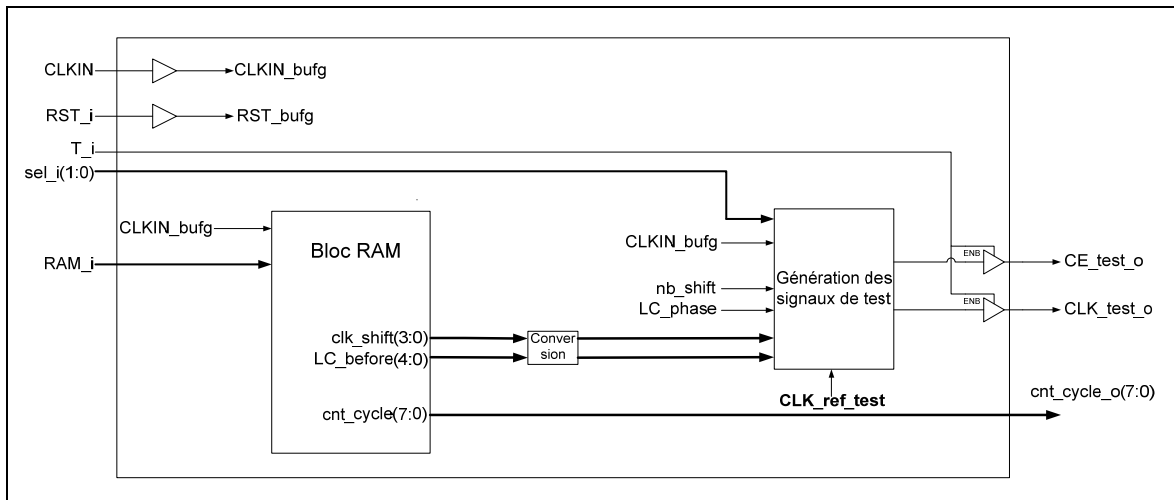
CLKIN
CLKIN_bufg
RST_i
RST_bufg
T_i
sel_i(1:0)
CLKIN_bufg
RAM_i
Bloc RAM
clk_shift(3:0)
LC_before(4:0)
cnt_cycle(7:0)
Conversion
CLKIN_bufg
nb_shift
LC_phase
Génération des signaux de test
CLK_ref_test
ENB
ENB
CE_test_o
CLK_test_o
cnt_cycle_o(7:0)